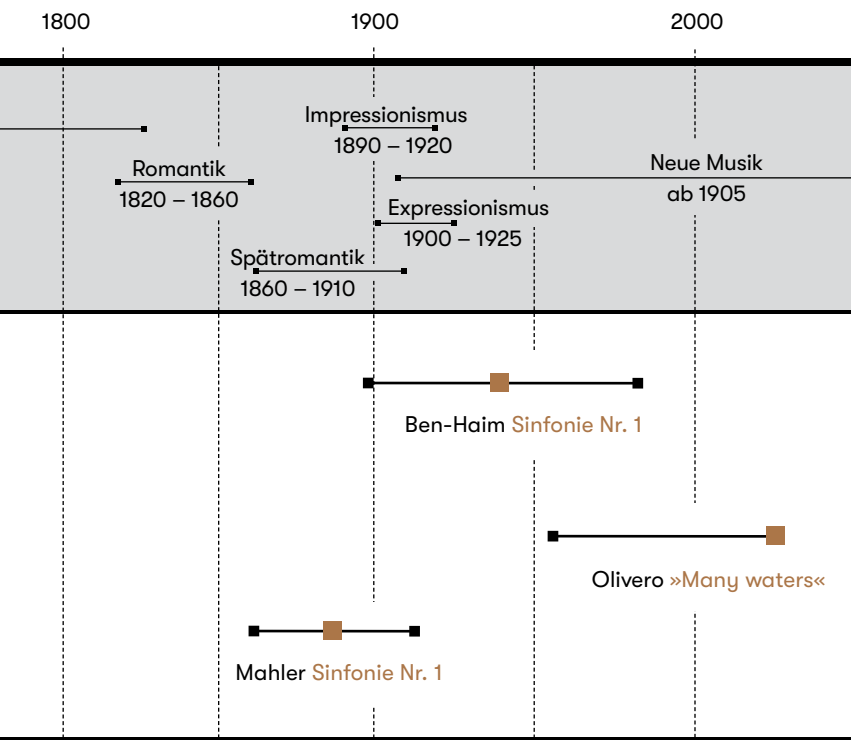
1800
1900
2000

Impressionismus
1890 – 1920

Romantik
1820 – 1860

Neue Musik
ab 1905

Expressionismus
1900 – 1925

Spätromantik
1860 – 1910

Ben-Haim Sinfonie Nr. 1

Olivero »Many waters«

Mahler Sinfonie Nr. 1